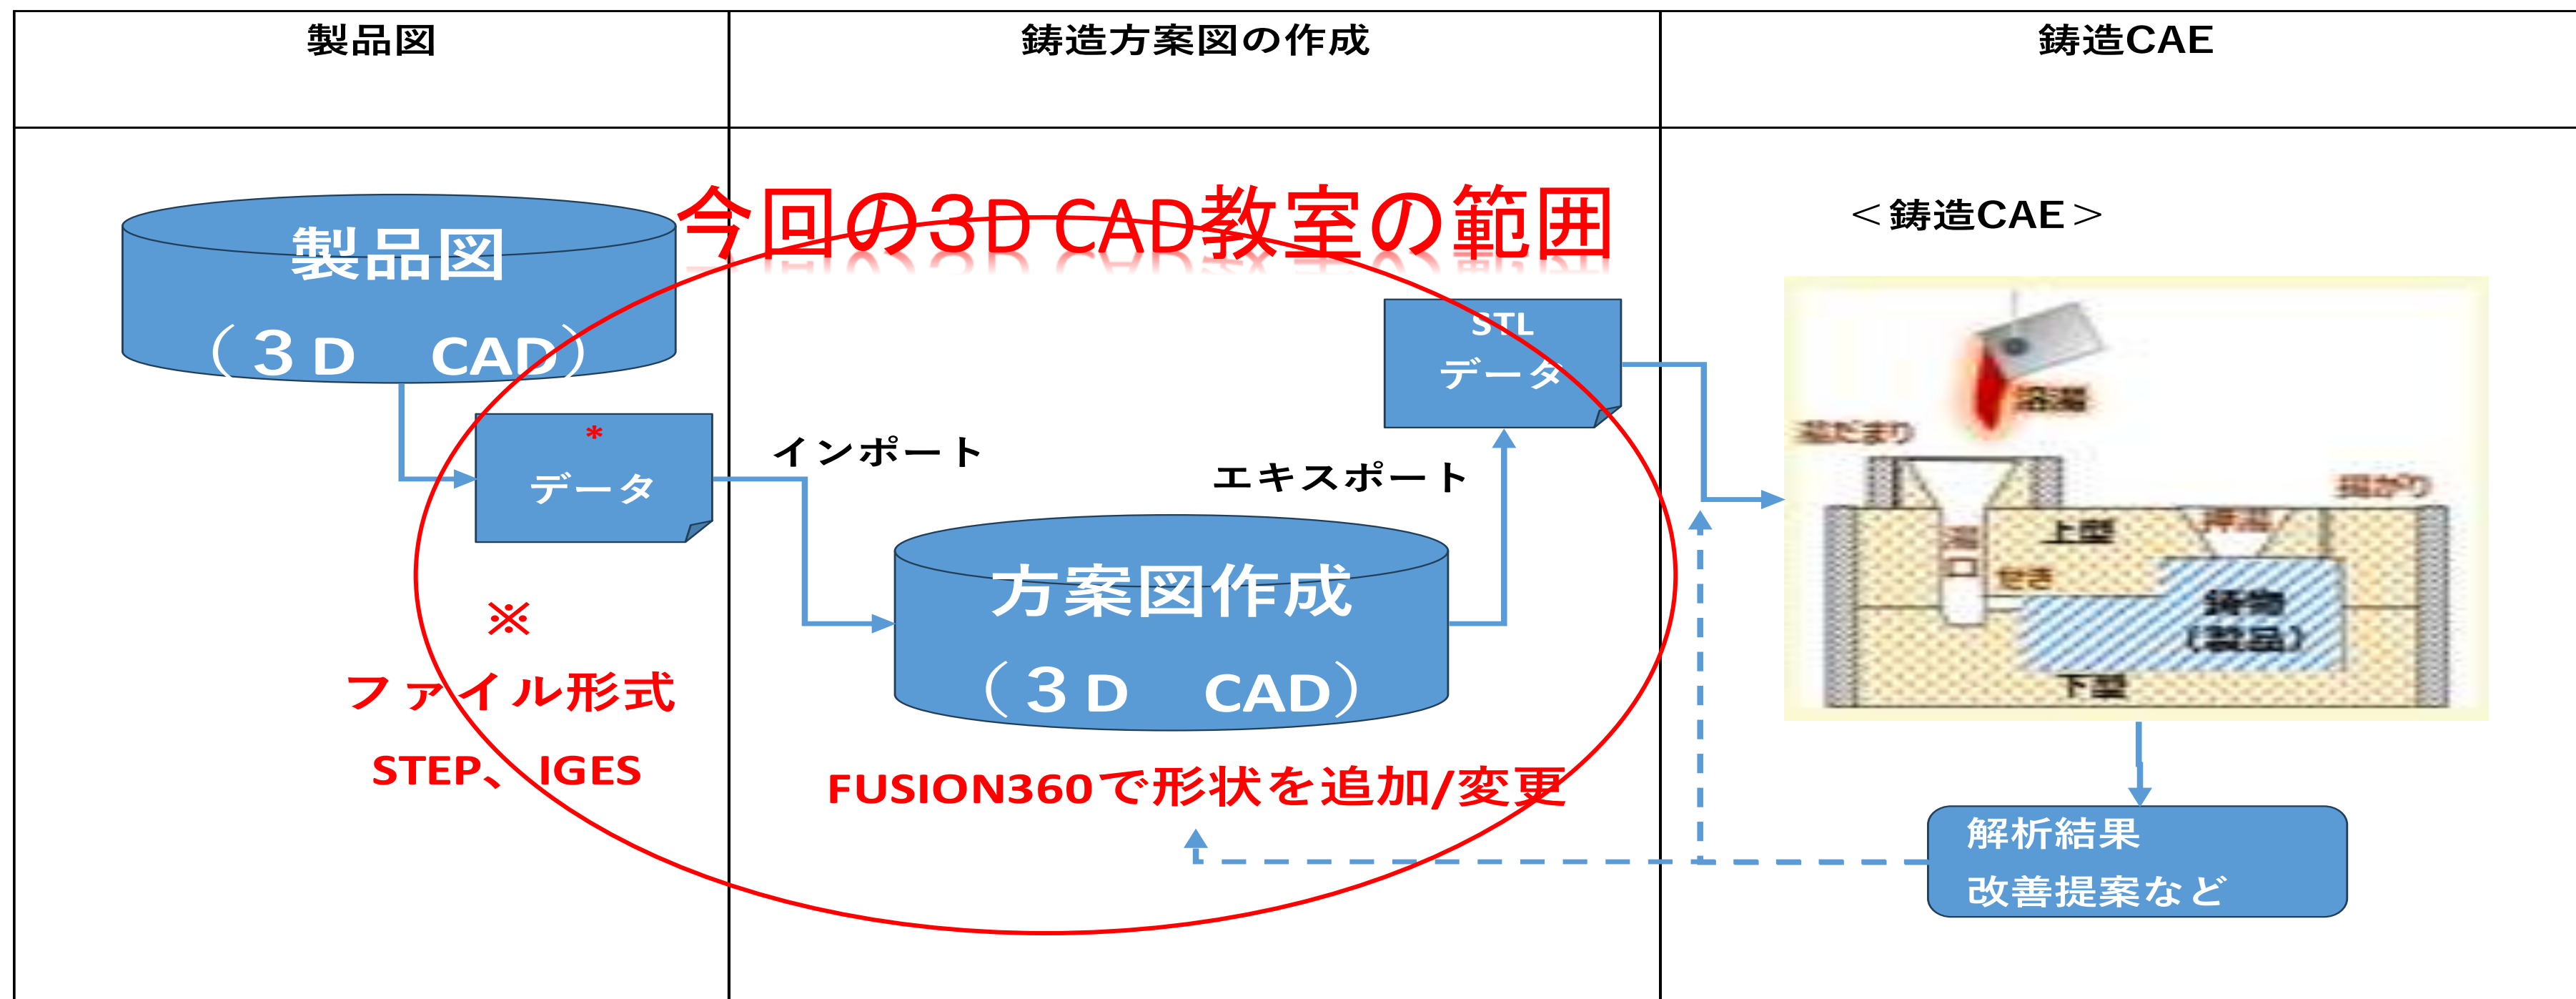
| 製品図 | 鋳造方案図の作成 | 鋳造CAE |
|---|---|---|

今回の3D CAD教室の範囲

製品図
（３D　CAD）

*
データ

インポート

エキスポート

STL
データ

方案図作成
（３D　CAD）

※
ファイル形式
STEP、IGES

FUSION360で形状を追加/変更

＜鋳造CAE＞

溶湯
湯だまり
押湯
上型
湯口
せき
鋳物
(製品)
下型

解析結果
改善提案など